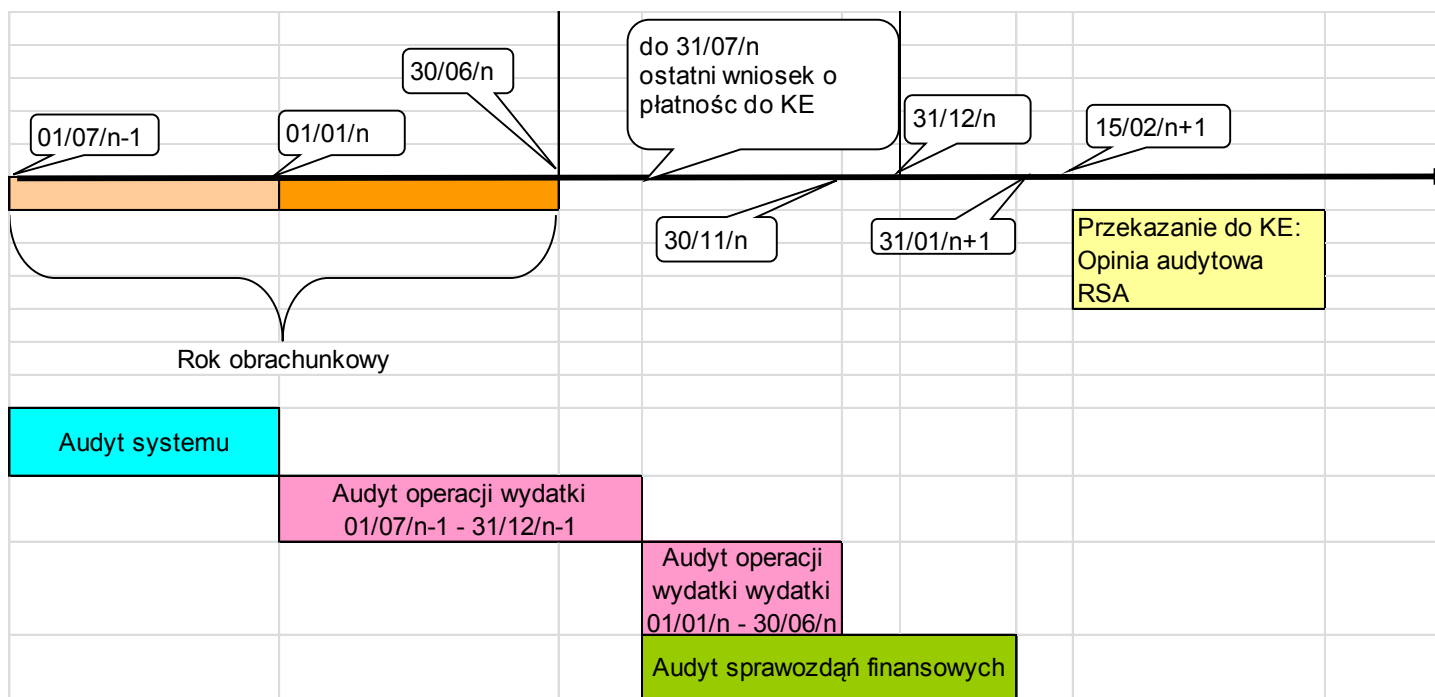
30/06/n

do 31/07/n
ostatni wniosek o
płatnośc do KE

01/07/n-1

01/01/n

31/12/n

15/02/n+1

30/11/n

31/01/n+1

Przekazanie do KE:
Opinia audytowa
RSA

Rok obrachunkowy

Audyt systemu

Audyt operacji wydatki
01/07/n-1 - 31/12/n-1

Audyt operacji
wydatki wydatki
01/01/n - 30/06/n

Audyt sprawozdąń finansowych